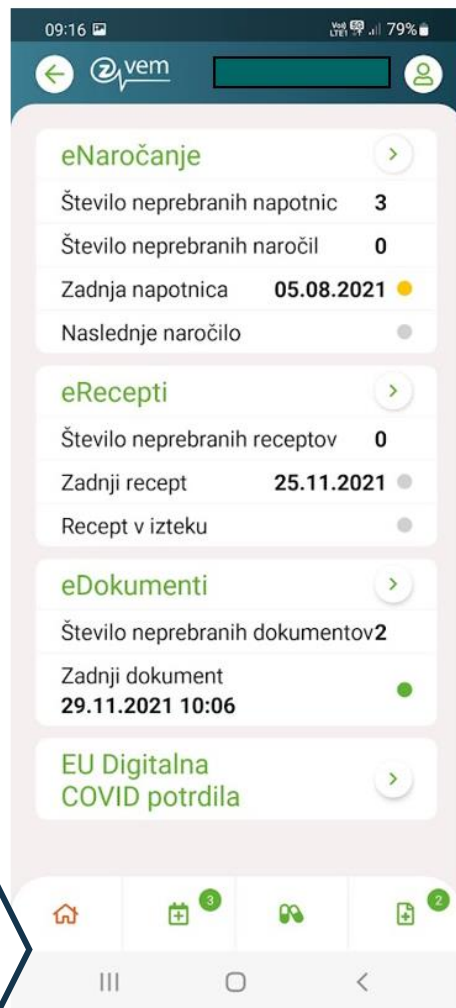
09:16

79%

zvem

eNaročanje

Število neprebranih napotnic 3

Število neprebranih naročil 0

Zadnja napotnica 05.08.2021

Naslednje naročilo

eRecepti

Število neprebranih receptov 0

Zadnji recept 25.11.2021

Recept v izteku

eDokumenti

Število neprebranih dokumentov2

Zadnji dokument 29.11.2021 10:06

EU Digitalna COVID potrdila

3

2